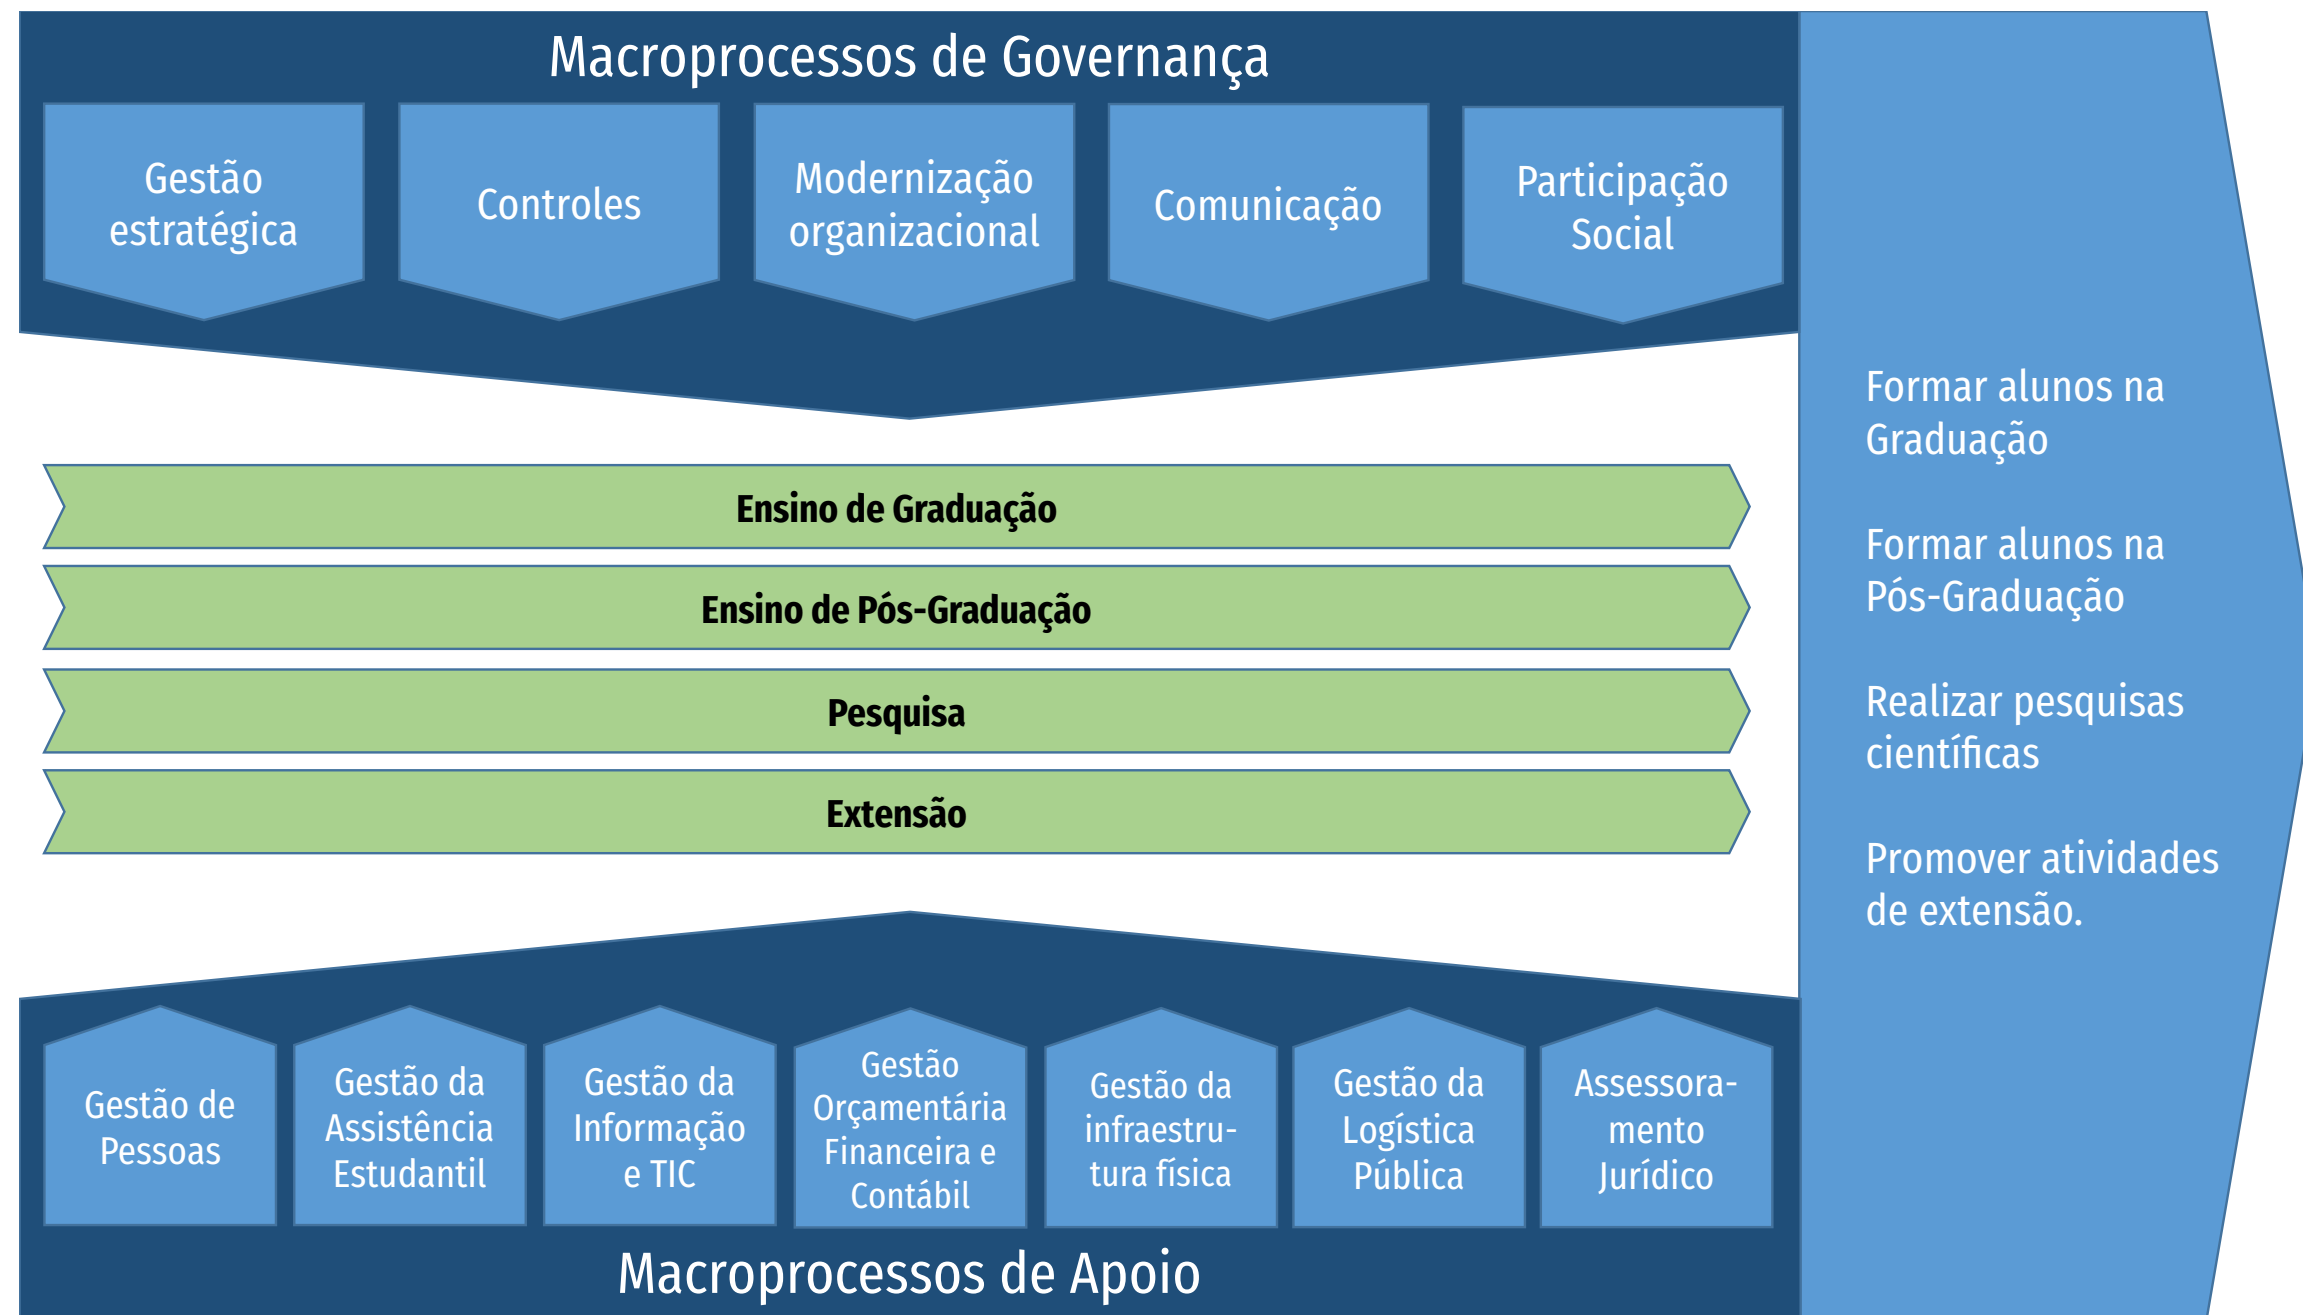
Macroprocessos de Governança

Gestão estratégica

Controles

Modernização organizacional

Comunicação

Participação Social

Ensino de Graduação

Ensino de Pós-Graduação

Pesquisa

Extensão

Gestão de Pessoas

Gestão da Assistência Estudantil

Gestão da Informação e TIC

Gestão Orçamentária Financeira e Contábil

Gestão da infraestrutura física

Gestão da Logística Pública

Assessoramento Jurídico

Macroprocessos de Apoio

Formar alunos na Graduação

Formar alunos na Pós-Graduação

Realizar pesquisas científicas

Promover atividades de extensão.